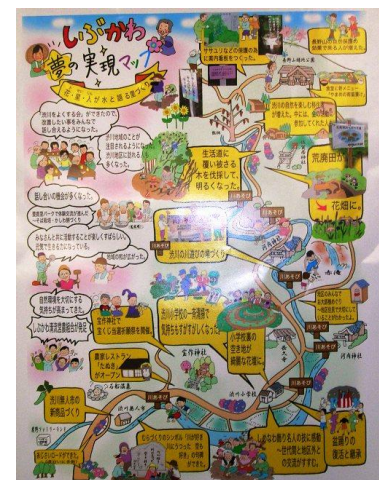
しぶかわ
夢の実現マップ
花・蝶・人が水と踊る里づくり

渋川をよくする会ができたので、協議したい事があるときに話し合えるようになった。

ササユリなどの保護のため案内看板をつくった。

渋川の歴史を楽しく知る方法が増えた。

渋川の良さを楽しく知る方法が増えた。今には、お客さんが訪れてくれた。

渋川地区のことが注目されるようになり、渋川地区に訪れる人が増えた。

生活道に覆い被さる木を伐採して、明るくなった。

荒廃田が

花畑に

話し合いの機会が多くなった。

渋川の川遊び・魚つかみ

みなさんと共に活動をすることが楽しくなったし、自慢できるものになっている。

自然環境を大切にする気持ちが高まってきた。

しぶかわ未来図書館が誕生

渋川小学校の一帯周辺が気持ちをすがすがしくなった。

小学校裏の空き地が綺麗な花畑に

宝作神社

農家レストラン「ゆう」がオープン

芝作神社を復活させた。

渋川婦人の会の新商品づくり

しなやか 農作業人の協力態勢を一世代間と地域共にその交流が進みました。

笠踊りの復活と継承

川遊び

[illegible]